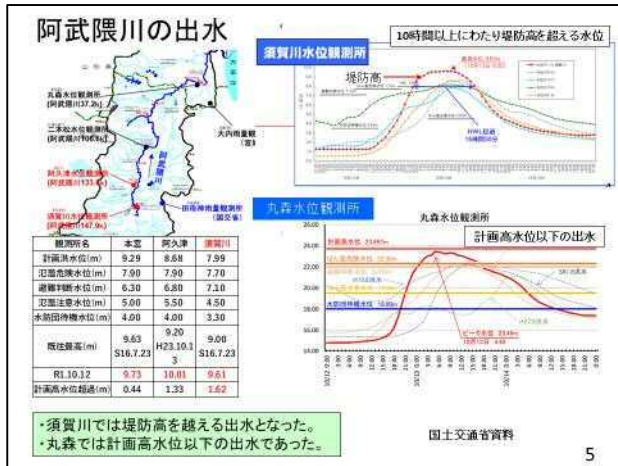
阿武隈川の出水

10時間以上にわたり堤防高を超える水位

須賀川水位観測所

堤防高

丸森水位観測所(阿武隈川37.2k)

二本松水位観測所(阿武隈川106.9k)

大内雨量観測所

阿武隈川

阿久津水位観測所(阿武隈川131.4k)

須賀川水位観測所(阿武隈川147.9k)

田母神雨量観測所(国交省)

丸森水位観測所

丸森水位観測所

計画高水位以下の出水

| 観測所名 | 本宮 | 阿久津 | 須賀川 |
|---|---|---|---|
| 計画洪水位(m) | 9.29 | 8.68 | 7.99 |
| 氾濫危険水位(m) | 7.90 | 7.90 | 7.70 |
| 避難判断水位(m) | 6.30 | 6.80 | 7.10 |
| 氾濫注意水位(m) | 5.00 | 5.50 | 4.50 |
| 水防団待機水位(m) | 4.00 | 4.00 | 3.30 |
| 既往最高(m) | 9.63 S16.7.23 | 9.20 H23.10.13 | 9.00 S16.7.23 |
| R1.10.12 | 9.73 | 10.01 | 9.61 |
| 計画高水位超過(m) | 0.44 | 1.33 | 1.62 |

・須賀川では堤防高を超える出水となった。
・丸森では計画高水位以下の出水であった。

国土交通省資料

5